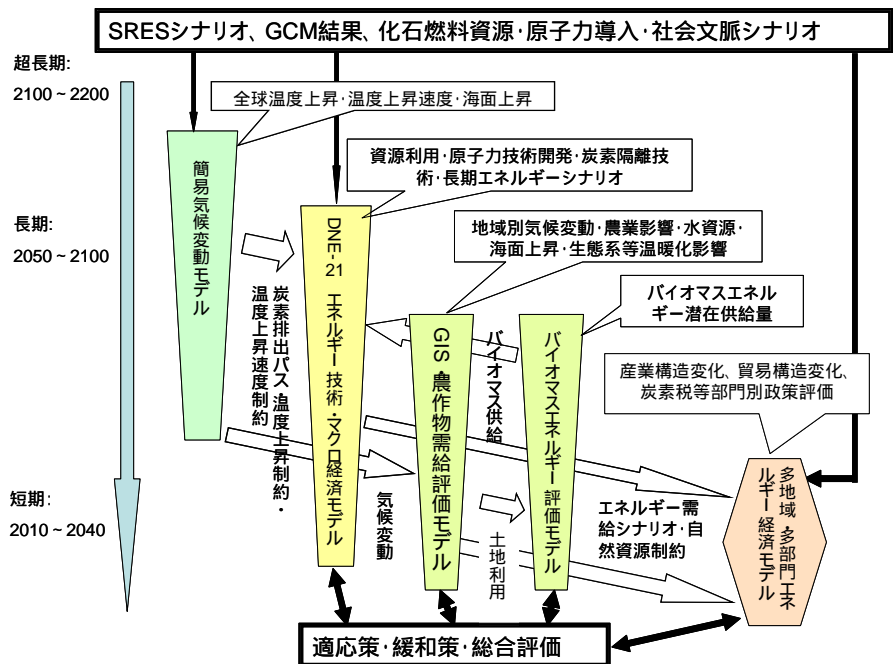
SRESシナリオ、GCM結果、化石燃料資源・原子力導入・社会文脈シナリオ

超長期:
2100 ~ 2200

全球温度上昇・温度上昇速度・海面上昇

簡易気候変動モデル

資源利用・原子力技術開発・炭素隔離技術・長期エネルギーシナリオ

長期:
2050 ~ 2100

DNE-21 エネルギー技術・マクロ経済モデル

地域別気候変動・農業影響・水資源・海面上昇・生態系等温暖化影響

炭素排出パス 温度上昇制約・

温度上昇速度制約

バイオマスエネルギー潜在供給量

GIS 農作物需給評価モデル

バイオマス供給

バイオマスエネルギー評価モデル

産業構造変化、貿易構造変化、炭素税等部門別政策評価

短期:
2010 ~ 2040

気候変動

土地利用

エネルギー需給シナリオ・自然資源制約

多地域 多部門エネルギー経済モデル

適応策・緩和策・総合評価